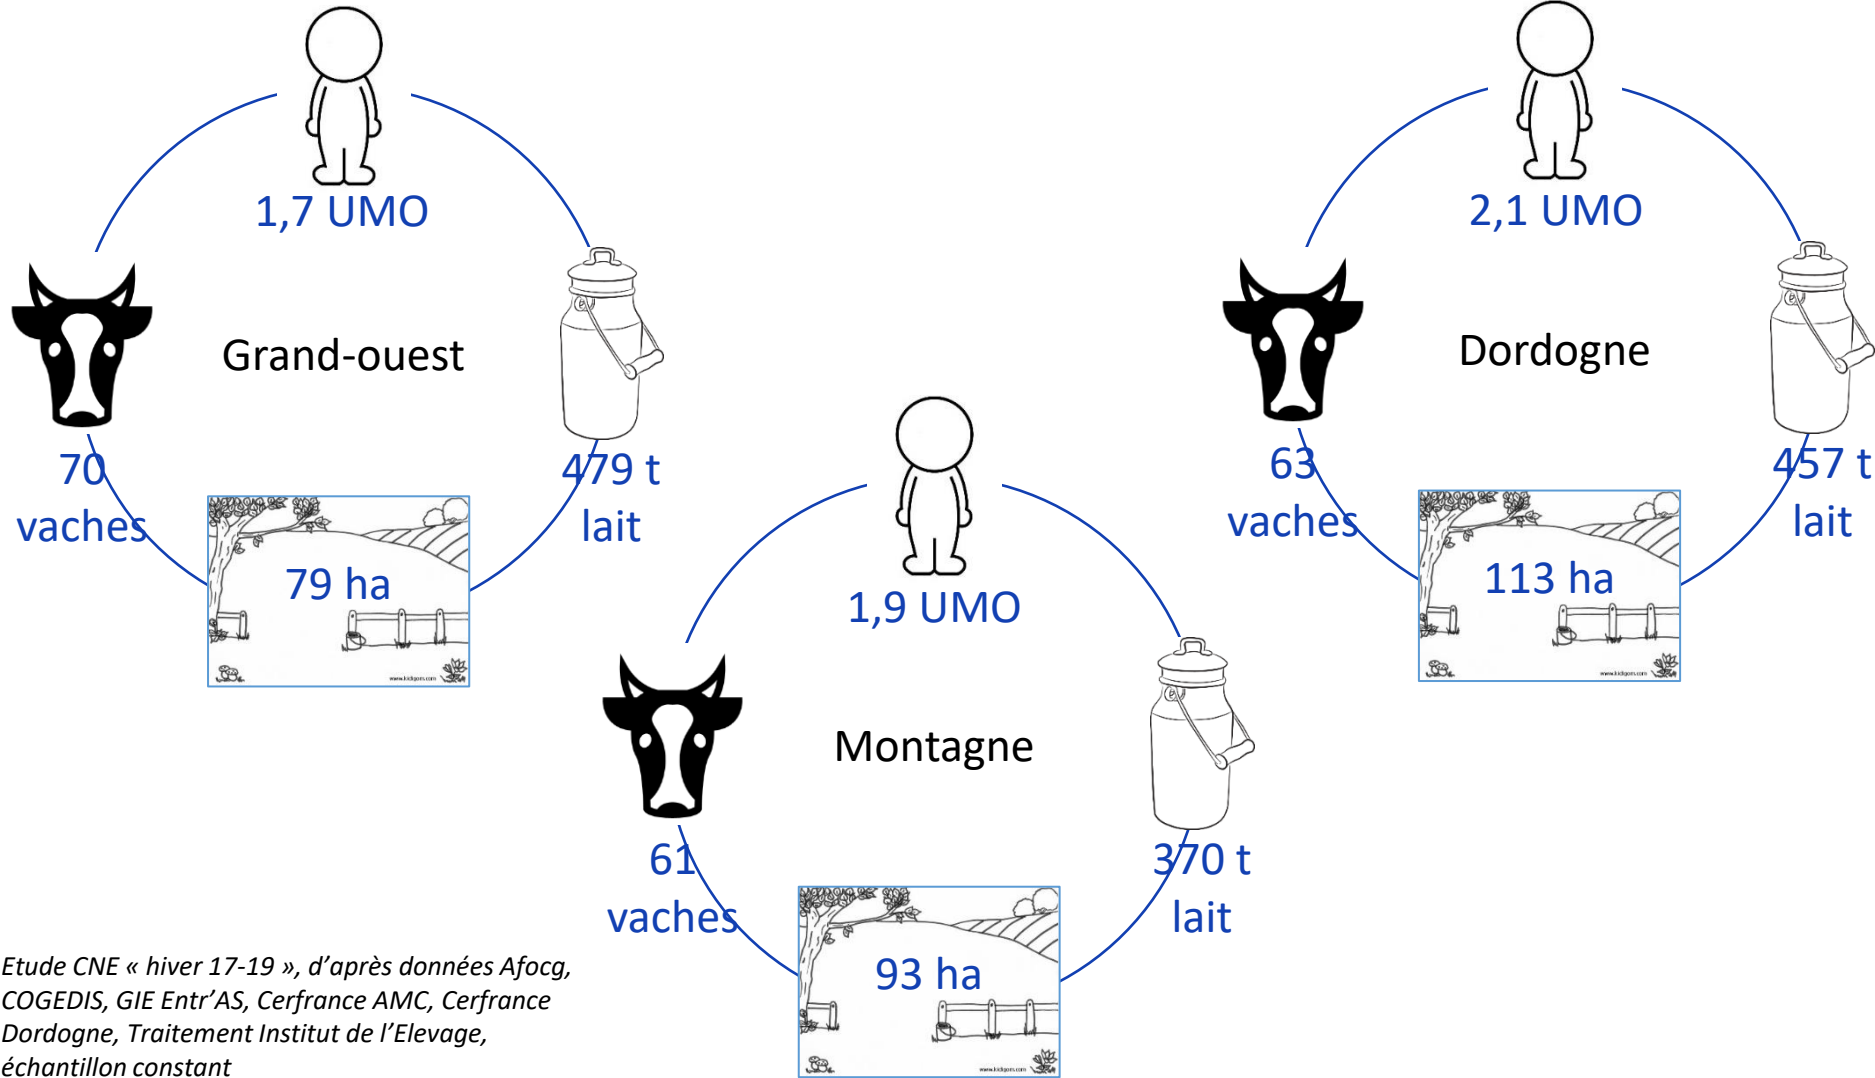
1,7 UMO

Grand-ouest

70 vaches

479 t lait

79 ha

2,1 UMO

Dordogne

63 vaches

457 t lait

113 ha

1,9 UMO

Montagne

61 vaches

370 t lait

93 ha

Etude CNE « hiver 17-19 », d'après données Afocg, COGEDIS, GIE Entr'AS, Cerfrance AMC, Cerfrance Dordogne, Traitement Institut de l'Elevage, échantillon constant